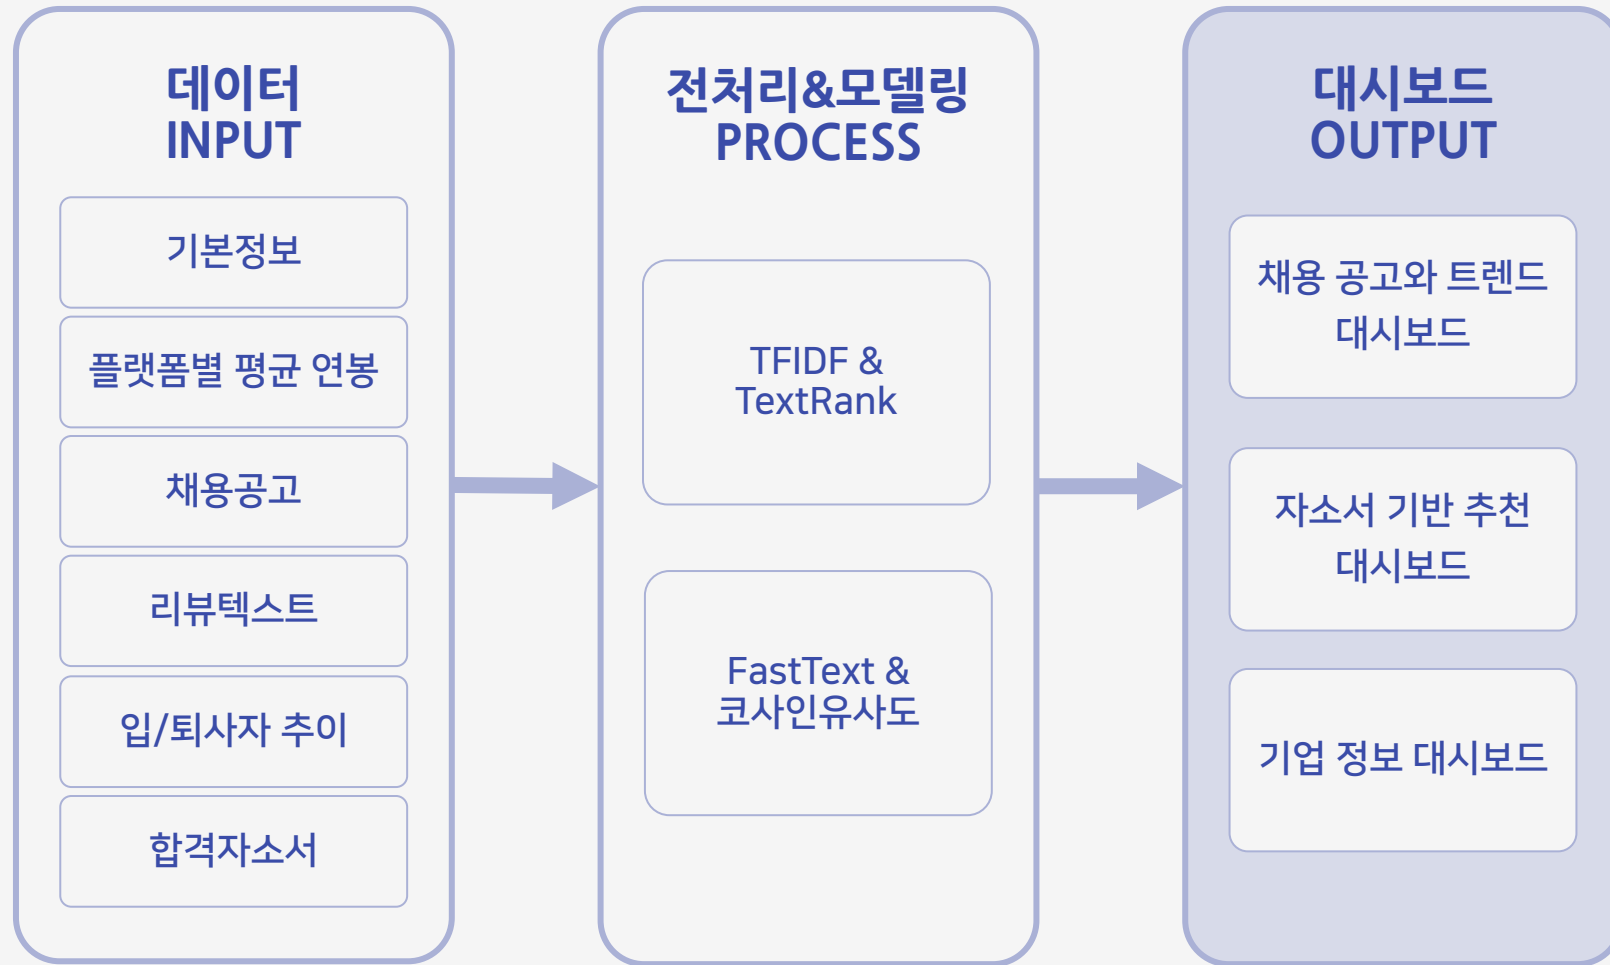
데이터
INPUT

기본정보

플랫폼별 평균 연봉

채용공고

리뷰텍스트

입/퇴사자 추이

합격자소서

전처리&모델링
PROCESS

TFIDF &
TextRank

FastText &
코사인유사도

대시보드
OUTPUT

채용 공고와 트렌드
대시보드

자소서 기반 추천
대시보드

기업 정보 대시보드